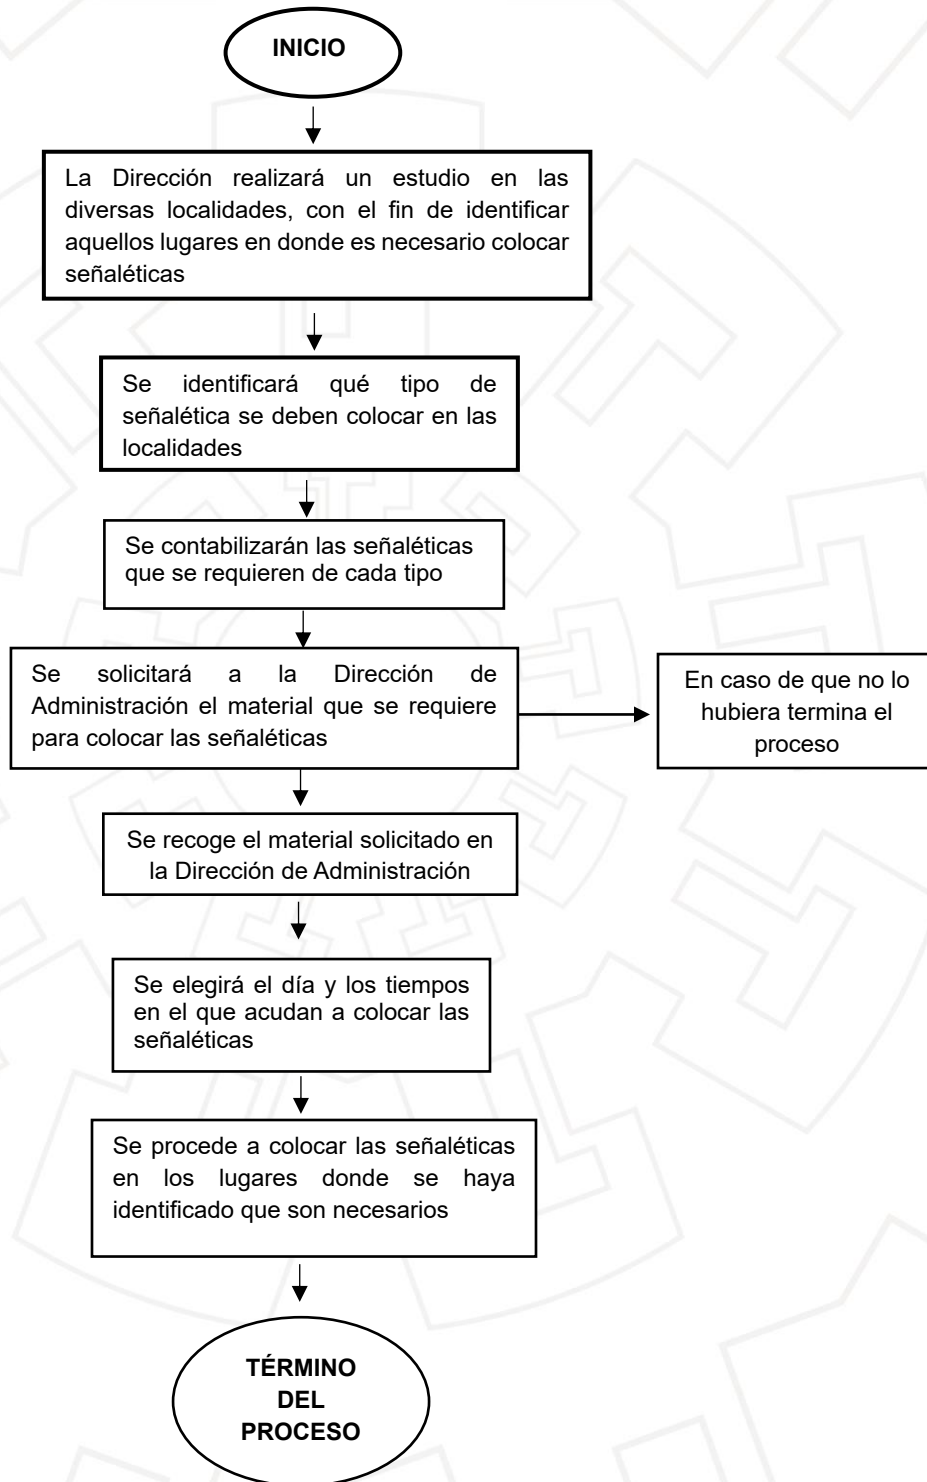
INICIO

La Dirección realizará un estudio en las diversas localidades, con el fin de identificar aquellos lugares en donde es necesario colocar señaléticas

Se identificará qué tipo de señalética se deben colocar en las localidades

Se contabilizarán las señaléticas que se requieren de cada tipo

Se solicitará a la Dirección de Administración el material que se requiere para colocar las señaléticas

En caso de que no lo hubiera termina el proceso

Se recoge el material solicitado en la Dirección de Administración

Se elegirá el día y los tiempos en el que acudan a colocar las señaléticas

Se procede a colocar las señaléticas en los lugares donde se haya identificado que son necesarios

TÉRMINO DEL PROCESO